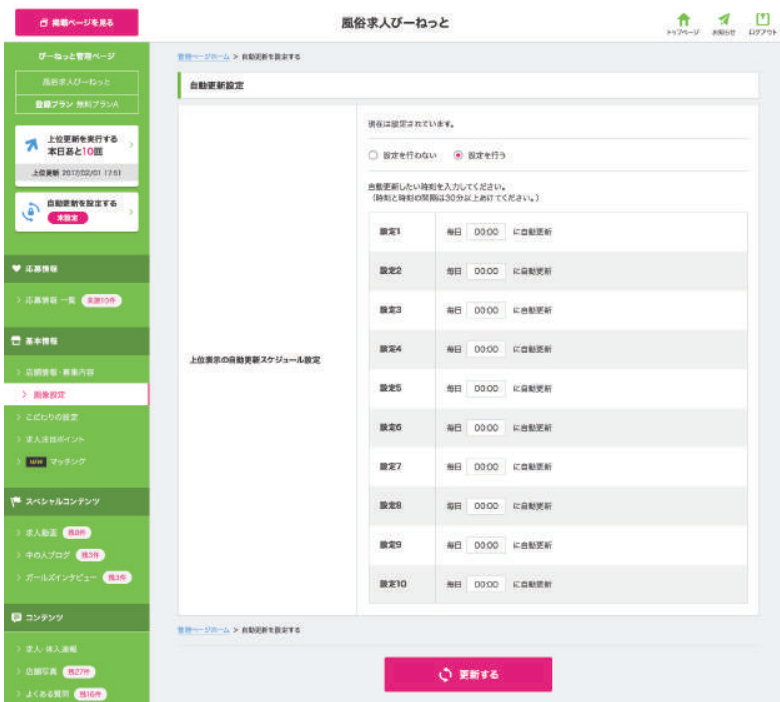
掲載ページを見る

風俗求人びーねっと

トップページ　お知らせ　ログアウト

びーねっと管理ページ

風俗求人びーねっと

登録プラン 無料プランA

上位更新を実行する
本日あと10回

上位更新 2017/02/01 17:51

自動更新を設定する
未設定

応募情報

応募情報 一覧 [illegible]

基本情報

店舗情報・募集内容

画像設定

こだわりの設定

求人注目ポイント

NEW マッチング

スペシャルコンテンツ

求人動画 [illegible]

中の人ブログ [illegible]

ガールズインタビュー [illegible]

コンテンツ

求人・体入速報

店舗写真 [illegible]

よくある質問 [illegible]

管理ページホーム > 自動更新を設定する

自動更新設定

現在は設定されています。

設定を行わない　設定を行う

自動更新したい時刻を入力してください。
（時刻と時刻の間隔は30分以上あけてください。）

上位表示の自動更新スケジュール設定

| | |
|---|---|
| 設定1 | 毎日 00:00 に自動更新 |
| 設定2 | 毎日 00:00 に自動更新 |
| 設定3 | 毎日 00:00 に自動更新 |
| 設定4 | 毎日 00:00 に自動更新 |
| 設定5 | 毎日 00:00 に自動更新 |
| 設定6 | 毎日 00:00 に自動更新 |
| 設定7 | 毎日 00:00 に自動更新 |
| 設定8 | 毎日 00:00 に自動更新 |
| 設定9 | 毎日 00:00 に自動更新 |
| 設定10 | 毎日 00:00 に自動更新 |

管理ページホーム > 自動更新を設定する

更新する